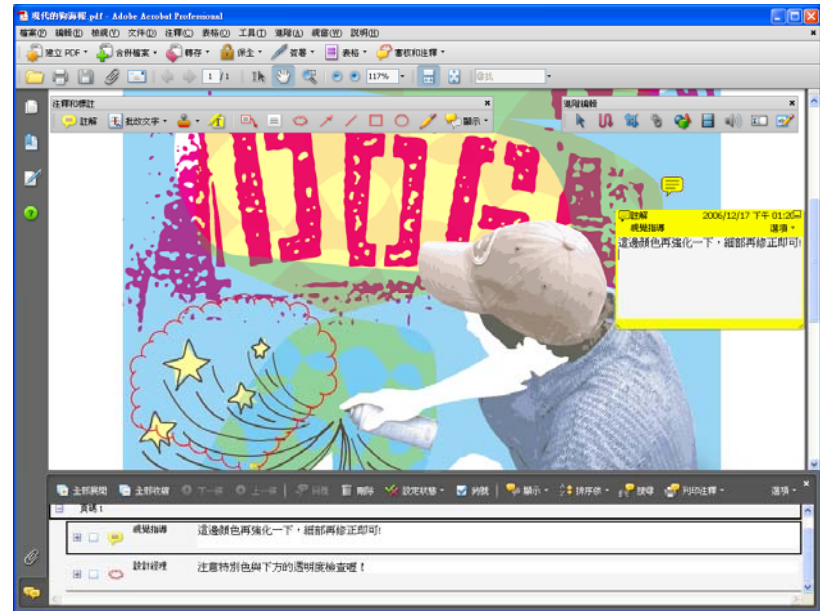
現代的街海報.pdf - Adobe Acrobat Professional

檔案(F) 編輯(E) 檢視(V) 文件(D) 注釋(C) 表格(R) 工具(T) 進階(A) 視窗(W) 說明(H)

建立 PDF 合併檔案 轉存 保全 簽署 表格 審核和注釋

1 / 1 117% 尋找

注釋和標註

註解 批改文字 顯示

選取編輯

註解 2006/12/17 下午 01:20
視覺指導 選項
這邊顏色再強化一下，細部再修正即可!

全部展開 全部收縮 下一個 上一個 回覆 刪除 設定狀態 別號 顯示 排序依 搜尋 列印注釋 選項

頁碼 1

視覺指導 這邊顏色再強化一下，細部再修正即可!

設計經理 注意特別色與下方的透明度檢查喔 !